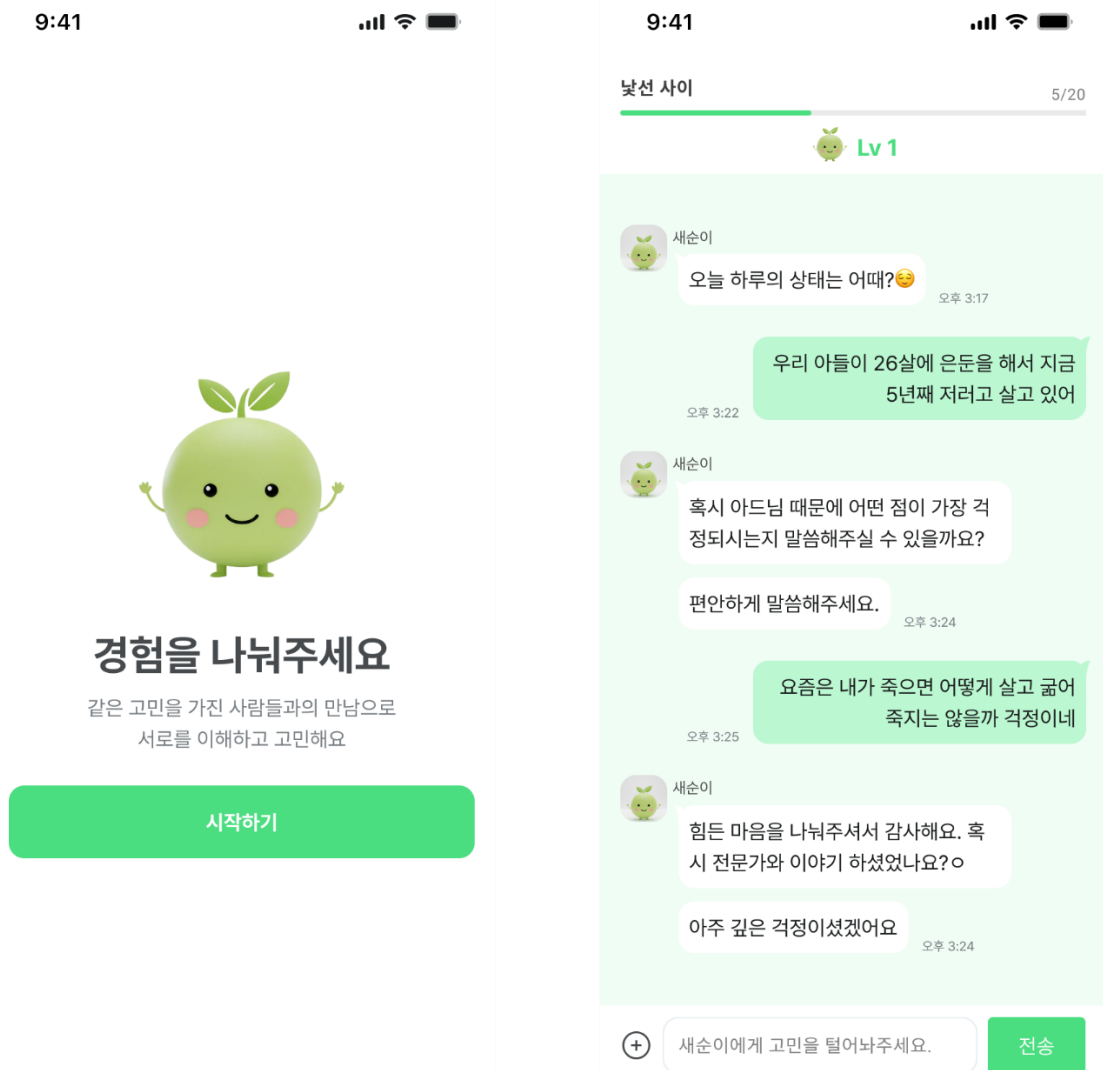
9:41

경험을 나눠주세요

같은 고민을 가진 사람들과의 만남으로 서로를 이해하고 고민해요

시작하기

9:41

낯선 사이

5/20

Lv 1

새순이

오늘 하루의 상태는 어때?😌

오후 3:17

우리 아들이 26살에 은둔을 해서 지금 5년째 저러고 살고 있어

오후 3:22

새순이

혹시 아드님 때문에 어떤 점이 가장 걱정되시는지 말씀해주실 수 있을까요?

편안하게 말씀해주세요.

오후 3:24

요즘은 내가 죽으면 어떻게 살고 굶어 죽지는 않을까 걱정이네

오후 3:25

새순이

힘든 마음을 나눠주셔서 감사해요. 혹시 전문가와 이야기 하셨었나요?ㅇ

아주 깊은 걱정이셨겠어요

오후 3:24

새순이에게 고민을 털어놔주세요.

전송